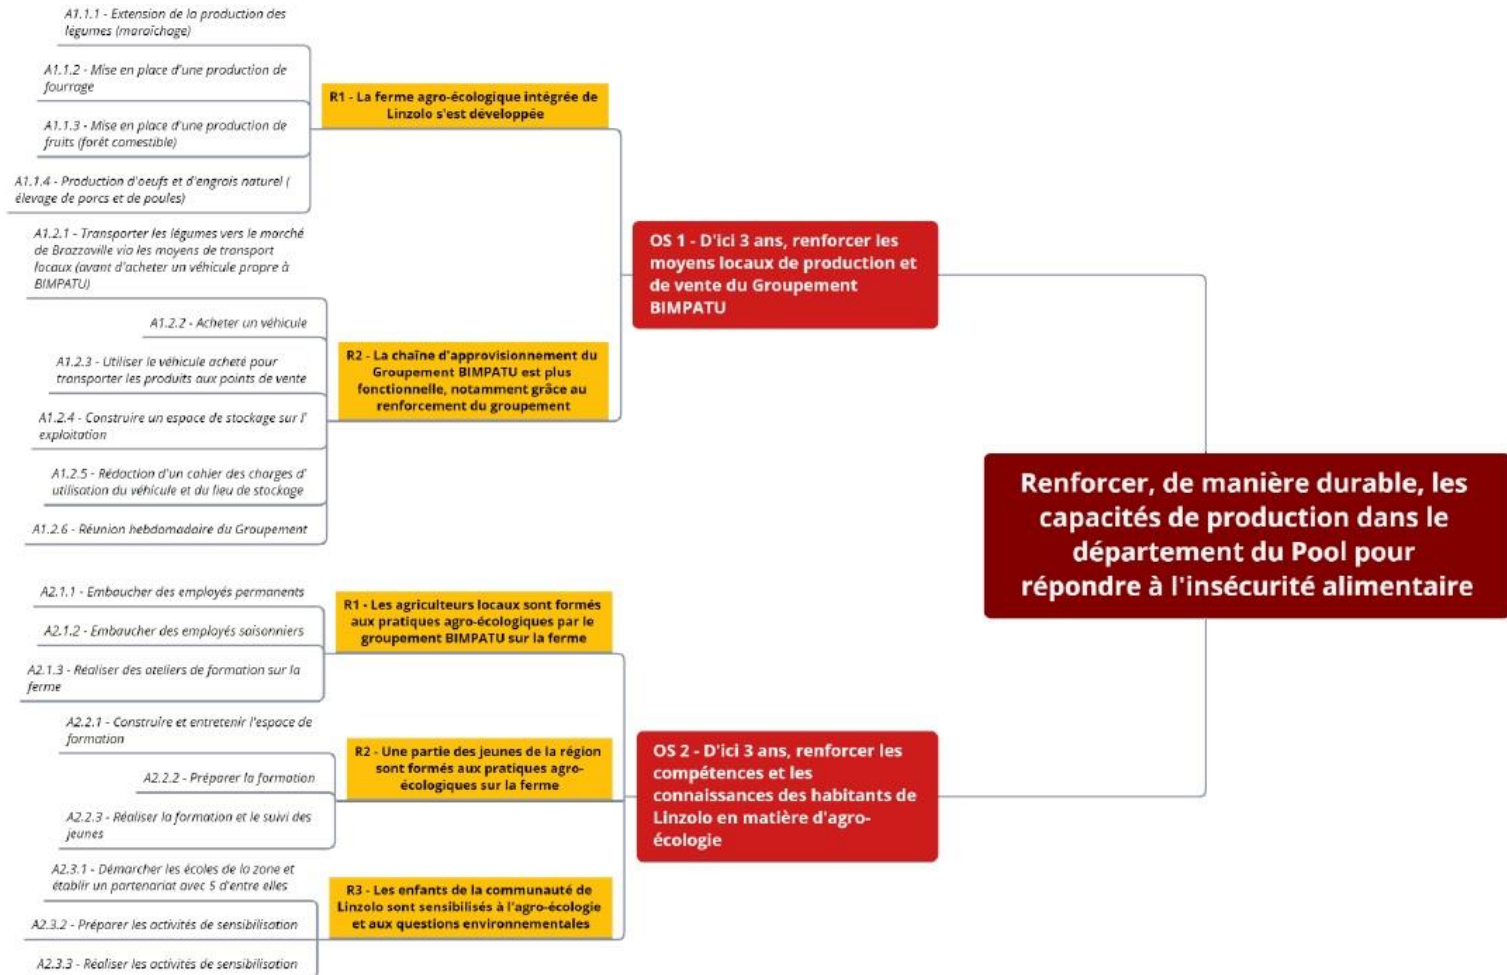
Renforcer, de manière durable, les capacités de production dans le département du Pool pour répondre à l'insécurité alimentaire

OS 1 - D'ici 3 ans, renforcer les moyens locaux de production et de vente du Groupement BIMPATU

R1 - La ferme agro-écologique intégrée de Linzolo s'est développée

A1.1.1 - Extension de la production des légumes (maraîchage)

A1.1.2 - Mise en place d'une production de fourrage

A1.1.3 - Mise en place d'une production de fruits (forêt comestible)

A1.1.4 - Production d'oeufs et d'engrois naturel ( élevage de porcs et de poules)

R2 - La chaîne d'approvisionnement du Groupement BIMPATU est plus fonctionnelle, notamment grâce au renforcement du groupement

A1.2.1 - Transporter les légumes vers le marché de Brazzaville via les moyens de transport locaux (avant d'acheter un véhicule propre à BIMPATU)

A1.2.2 - Acheter un véhicule

A1.2.3 - Utiliser le véhicule acheté pour transporter les produits aux points de vente

A1.2.4 - Construire un espace de stockage sur l' exploitation

A1.2.5 - Rédaction d'un cahier des charges d' utilisation du véhicule et du lieu de stockage

A1.2.6 - Réunion hebdomadaire du Groupement

OS 2 - D'ici 3 ans, renforcer les compétences et les connaissances des habitants de Linzolo en matière d'agro-écologie

R1 - Les agriculteurs locaux sont formés aux pratiques agro-écologiques par le groupement BIMPATU sur la ferme

A2.1.1 - Embaucher des employés permanents

A2.1.2 - Embaucher des employés saisonniers

A2.1.3 - Réaliser des ateliers de formation sur la ferme

R2 - Une partie des jeunes de la région sont formés aux pratiques agro-écologiques sur la ferme

A2.2.1 - Construire et entretenir l'espace de formation

A2.2.2 - Préparer la formation

A2.2.3 - Réaliser la formation et le suivi des jeunes

R3 - Les enfants de la communauté de Linzolo sont sensibilisés à l'agro-écologie et aux questions environnementales

A2.3.1 - Démarcher les écoles de la zone et établir un partenariat avec 5 d'entre elles

A2.3.2 - Préparer les activités de sensibilisation

A2.3.3 - Réaliser les activités de sensibilisation